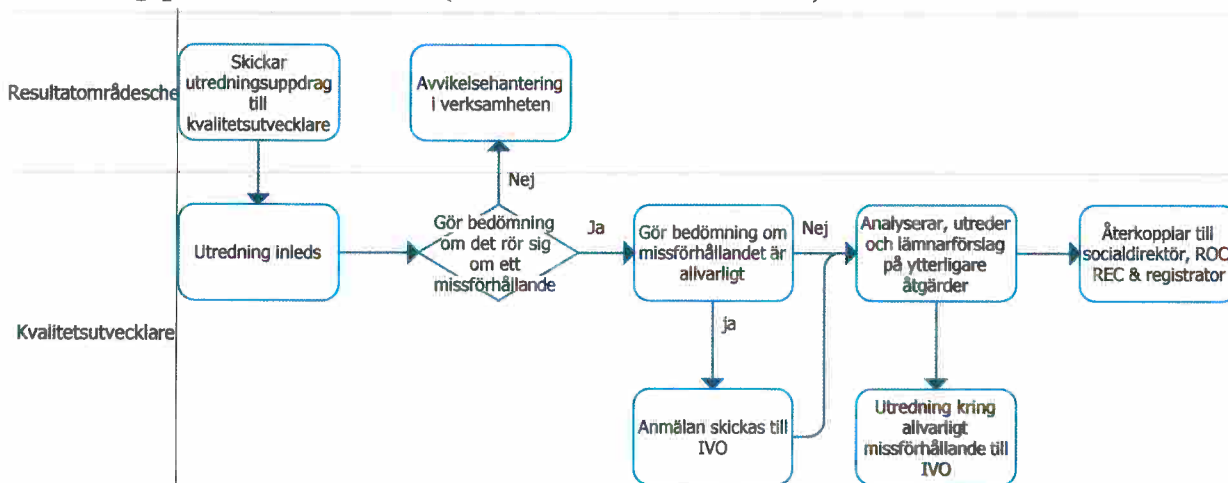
Resultatområdesche

Skickar utredningsuppdrag till kvalitetsutvecklare

Avvikelsehantering i verksamheten

Nej

Kvalitetsutvecklare

Utredning inleds

Gör bedömning om det rör sig om ett missförhållande

Ja

Gör bedömning om missförhållandet är allvarligt

Nej

Analyserar, utreder och lämnarförslag på ytterligare åtgärder

Återkopplar till socialdirektör, ROC REC & registrator

ja

Anmälan skickas till IVO

Utredning kring allvarligt missförhållande till IVO